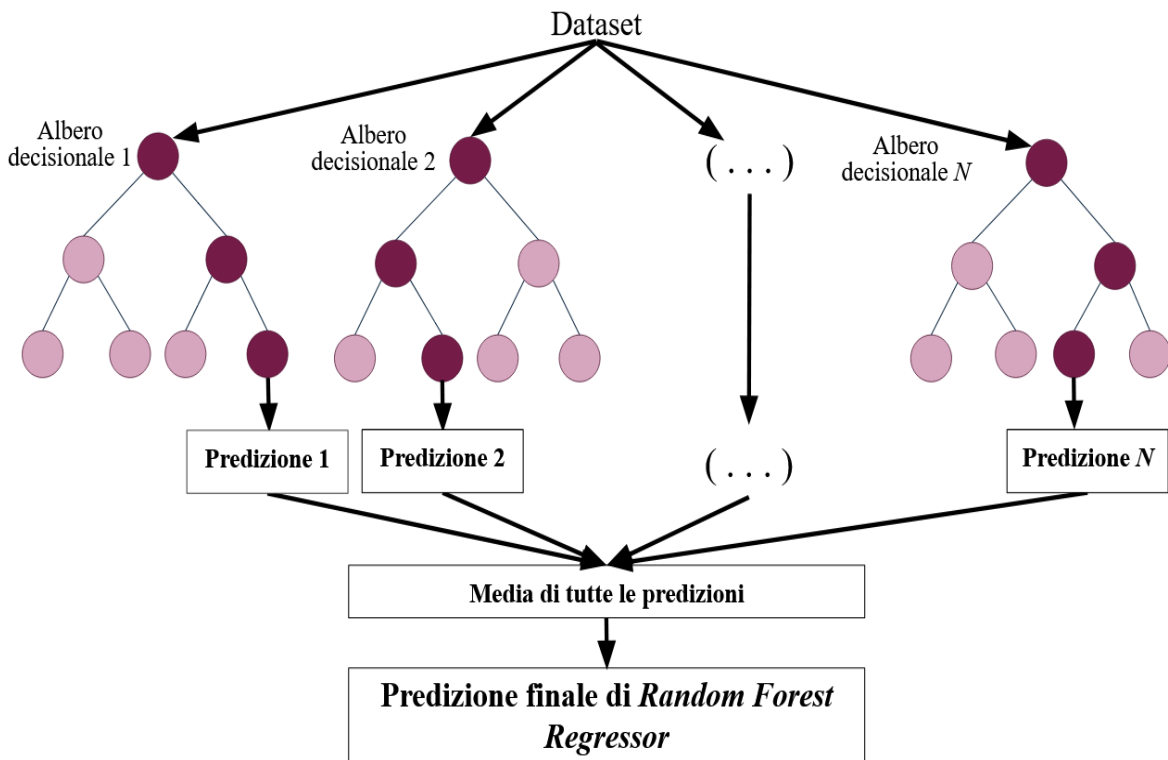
Dataset

Albero decisionale 1

Albero decisionale 2

( . . . )

Albero decisionale *N*

Predizione 1

Predizione 2

( . . . )

Predizione *N*

Media di tutte le predizioni

Predizione finale di *Random Forest Regressor*